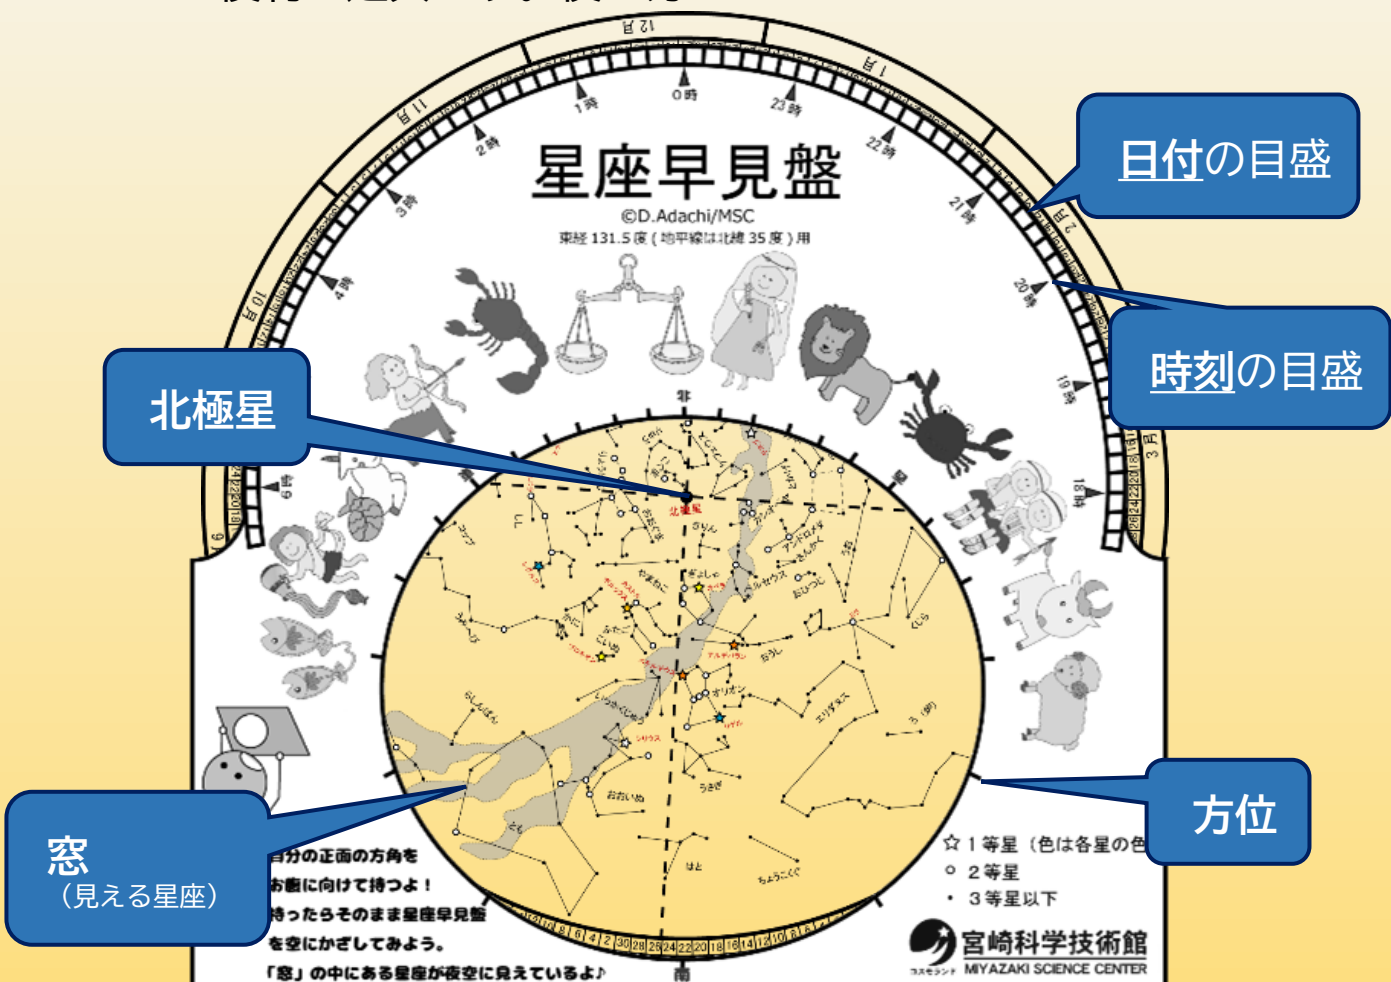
星座早見盤
©D.Adachi/MSC
東経 131.5 度（地平線は北緯 35 度）用

12月
1月
2月
3月
11月
10月
0時
1時
2時
3時
4時
23時
22時
21時
20時
19時
18時

日付の目盛
時刻の目盛
北極星
方位
窓
（見える星座）

北
南
西
北極星
カシオペヤ
アンドロメダ
ペルセウス
ぎょしゃ
おうし
オリオン
ふたご
こいぬ
おおいぬ
シリウス
うさぎ
はと
エリダヌス
くじら
おひつじ
うお
かに
しし
おおぐま
りゅう
きりん
やまねこ
いっかくじゅう
らしんばん
とも
ちょうこくぐ

自分の正面の方角を
お腹に向けて持つよ！
持ったらそのまま星座早見盤
を空にかざしてみよう。
「窓」の中にある星座が夜空に見えているよ♪

☆ 1等星（色は各星の色
○ 2等星
・ 3等星以下

宮崎科学技術館
MIYAZAKI SCIENCE CENTER